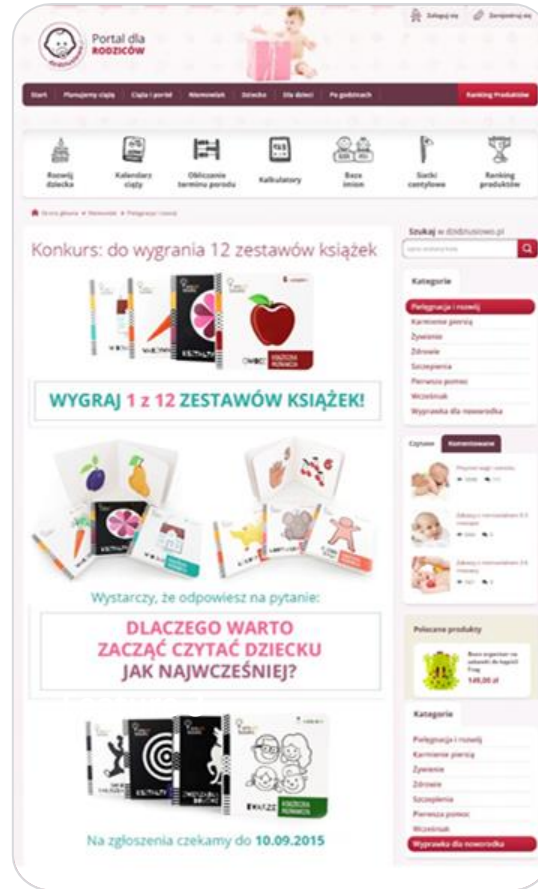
Portal dla RODZICÓW

Zaloguj się Zarejestruj się

Start Planujemy ciążę Ciąża i poród Niemowlak Dziecko Dla dzieci Po godzinach Ranking Produktów

Rozwój dziecka
Kalendarz ciąży
Obliczanie terminu porodu
Kalkulatory
Baza imion
Siatki centylowe
Ranking produktów

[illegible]

Konkurs: do wygrania 12 zestawów książek

WYGRAJ 1 z 12 ZESTAWÓW KSIĄŻEK!

Wystarczy, że odpowiesz na pytanie:

DLACZEGO WARTO ZACZĄĆ CZYTAĆ DZIECKU JAK NAJWCZEŚNIEJ?

Na zgłoszenia czekamy do 10.09.2015

Szukaj w dzidziusiowo.pl

Kategorie
Pielęgnacja i rozwój
Karmienie piersią
Żywienie
Zdrowie
Szczepienia
Pierwsza pomoc
Wcześniak
Wyprawka dla noworodka

Czytane Komentowane

Polecane produkty
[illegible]
149,00 zł

Kategorie
Pielęgnacja i rozwój
Karmienie piersią
Żywienie
Zdrowie
Szczepienia
Pierwsza pomoc
Wcześniak
Wyprawka dla noworodka